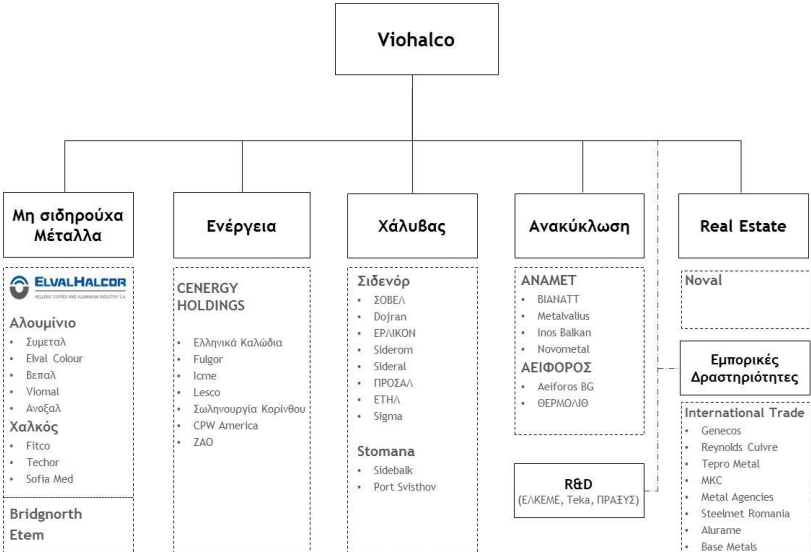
Viohalco

Μη σιδηρούχα Μέταλλα

ElvalHalcor
HELLENIC COPPER AND ALUMINIUM INDUSTRY S.A.

Αλουμίνιο
- Συμεταλ
- Elval Colour
- Βεπαλ
- Viomal
- Ανοξαλ

Χαλκός
- Fitco
- Techor
- Sofia Med

Bridgnorth
Etem

Ενέργεια

CENERGY HOLDINGS
- Ελληνικά Καλώδια
- Fulgor
- Icme
- Lesco
- Σωληνουργία Κορίνθου
- CPW America
- ZAO

Χάλυβας

Σιδενόρ
- ΣΟΒΕΛ
- Dojran
- ΕΡΛΙΚΟΝ
- Siderom
- Sideral
- ΠΡΟΣΑΛ
- ΕΤΗΛ
- Sigma

Stomana
- Sidebalk
- Port Svisthov

Ανακύκλωση

ΑΝΑΜΕΤ
- ΒΙΑΝΑΤΤ
- Metalvalius
- Inos Balkan
- Novometal

ΑΕΙΦΟΡΟΣ
- Aeiforos BG
- ΘΕΡΜΟΛΙΘ

R&D
(ΕΛΚΕΜΕ, Teka, ΠΡΑΞΥΣ)

Real Estate

Noval

Εμπορικές Δραστηριότητες

International Trade
- Genecos
- Reynolds Cuivre
- Tepro Metal
- MKC
- Metal Agencies
- Steelmet Romania
- Alurame
- Base Metals